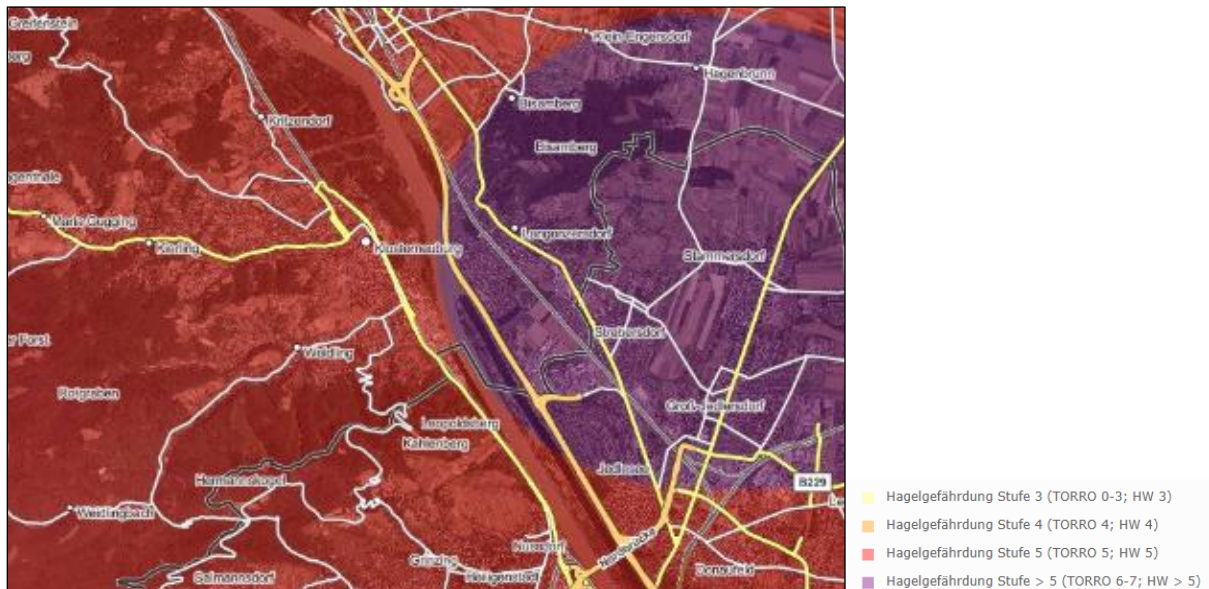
Greifenstein
Klein Engersdorf
Hagenbrunn
Bisamberg
Kritzendorf
Bisamberg
gentrale
Maria Gugging
Kierling
Klosterneuburg
Langenzersdorf
Stammersdorf
r Forst
Strebersdorf
Weidling
Rotgraben
Groß-Jedlersdorf
Leopoldsberg
Kahlenberg
Jedlesee
Hermannskogel
B229
Weidlingbach
Grinzing
Nussdorf
Heiligenstadt
Gelmannsdorf
Nordbrücke
Donaufeld

Hagelgefährdung Stufe 3 (TORRO 0-3; HW 3)
Hagelgefährdung Stufe 4 (TORRO 4; HW 4)
Hagelgefährdung Stufe 5 (TORRO 5; HW 5)
Hagelgefährdung Stufe > 5 (TORRO 6-7; HW > 5)